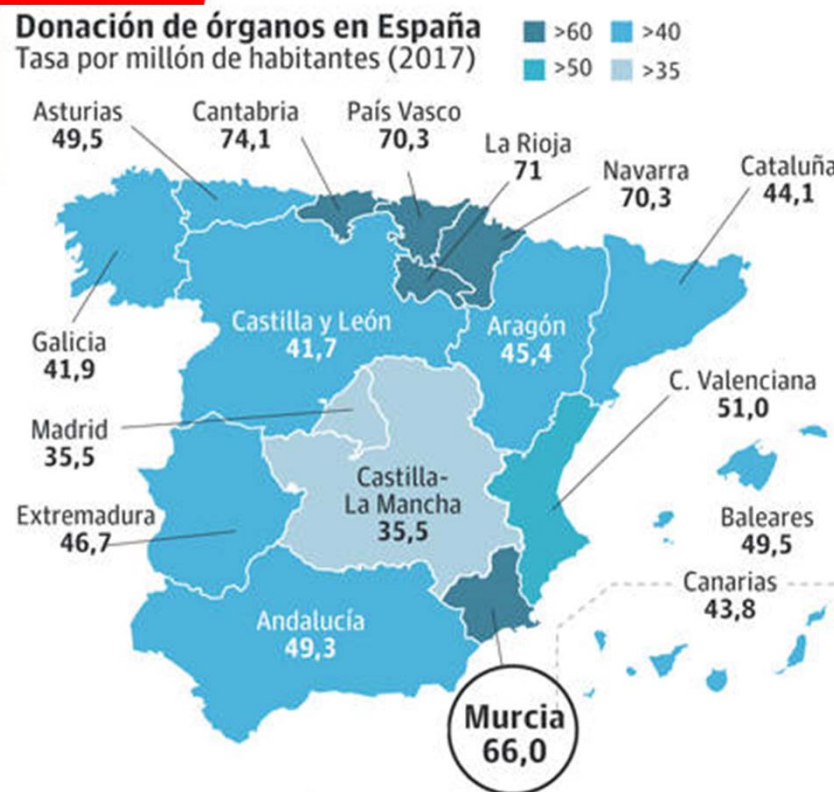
Donación de órganos en España
Tasa por millón de habitantes (2017)

>60
>40
>50
>35

Asturias
49,5

Cantabria
74,1

País Vasco
70,3

La Rioja
71

Navarra
70,3

Cataluña
44,1

Galicia
41,9

Castilla y León
41,7

Aragón
45,4

C. Valenciana
51,0

Madrid
35,5

Castilla-La Mancha
35,5

Extremadura
46,7

Baleares
49,5

Canarias
43,8

Andalucía
49,3

Murcia
66,0